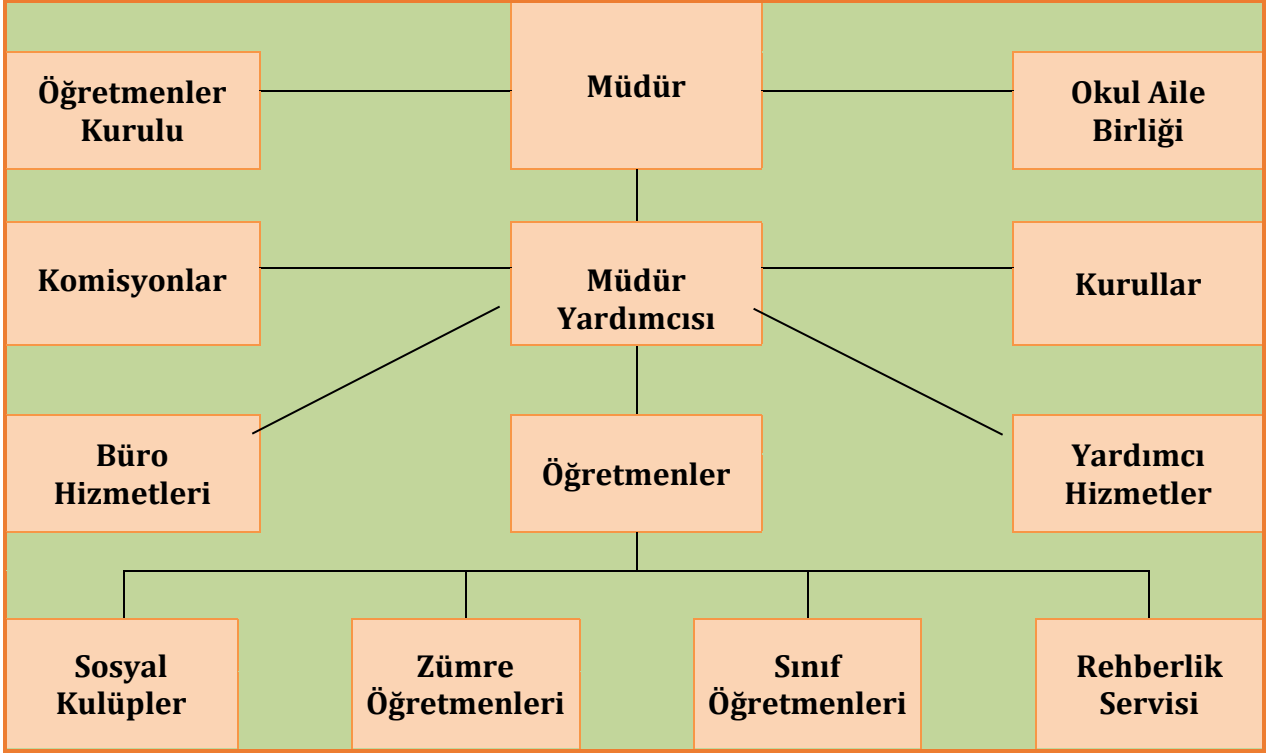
Öğretmenler Kurulu

Müdür

Okul Aile Birliği

Komisyonlar

Müdür Yardımcısı

Kurullar

Büro Hizmetleri

Öğretmenler

Yardımcı Hizmetler

Sosyal Kulüpler

Zümre Öğretmenleri

Sınıf Öğretmenleri

Rehberlik Servisi